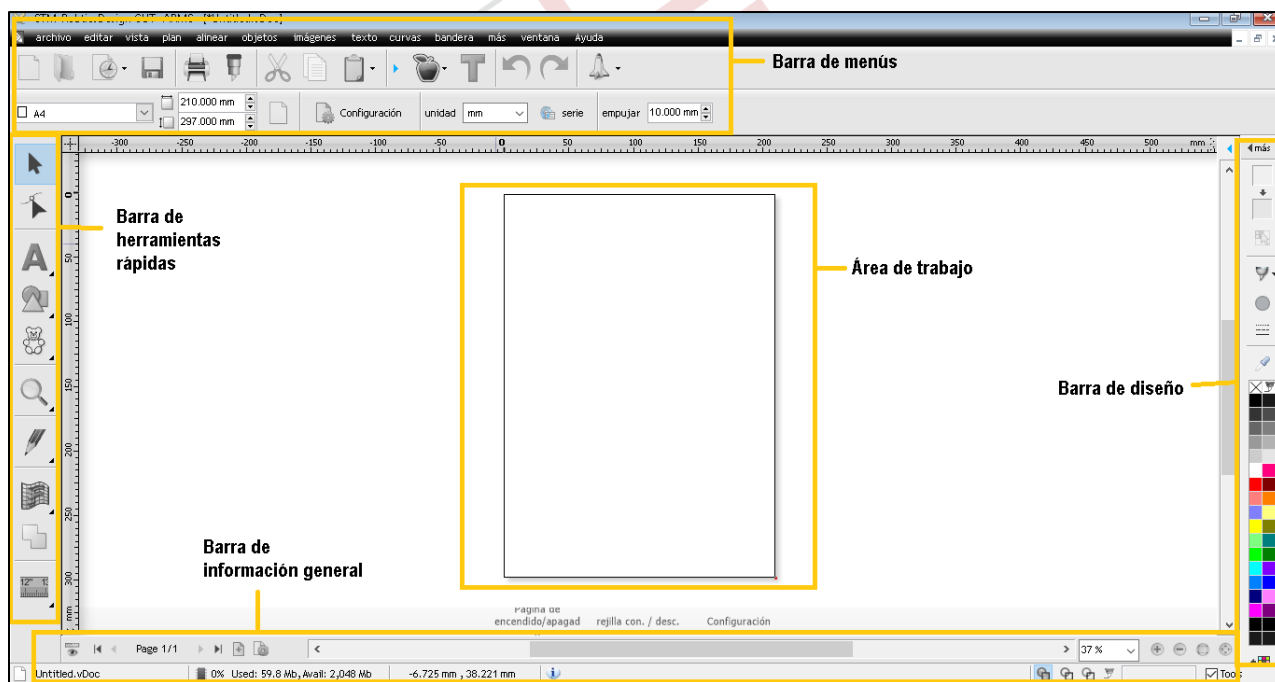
archivo editar vista plan alinear objetos imágenes texto curvas bandera más ventana Ayuda

Barra de menús

A4 210.000 mm 297.000 mm Configuración unidad mm serie empujar 10.000 mm

-300 -250 -200 -150 -100 -50 0 50 100 150 200 250 300 350 400 450 500 mm

más

Barra de herramientas rápidas

Área de trabajo

Barra de diseño

0 50 100 150 200 250 300 mm

Barra de información general

Pagina de encendido/apagad rejilla con. / desc. Configuración

Page 1/1

37 %

Untitled.vDoc 0% Used: 59.8 Mb, Avail: 2,048 Mb -6.725 mm , 38.221 mm Too